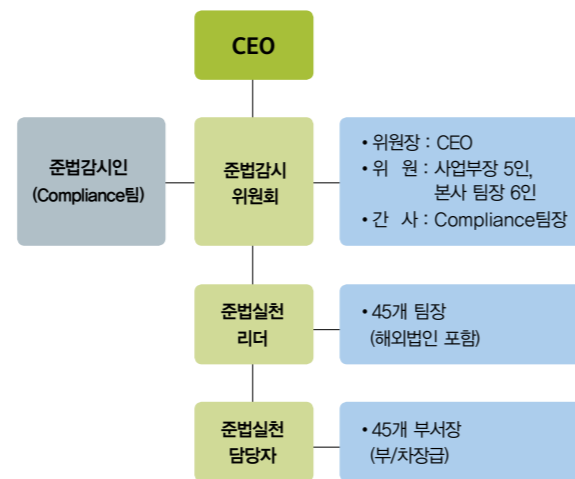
CEO

준법감시인
(Compliance팀)

준법감시
위원회

• 위원장 : CEO
• 위 원 : 사업부장 5인, 본사 팀장 6인
• 간 사 : Compliance팀장

준법실천
리더

• 45개 팀장
(해외법인 포함)

준법실천
담당자

• 45개 부서장
(부/차장급)